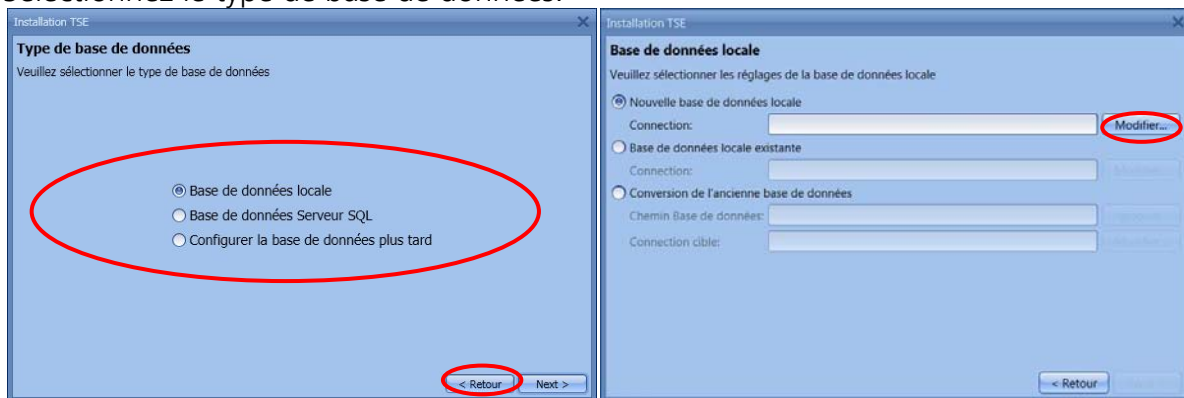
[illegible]

Installation TSE

Type de base de données

Veuillez sélectionner le type de base de données

Base de données locale

Base de données Serveur SQL

Configurer la base de données plus tard

< Retour

Next >

Installation TSE

Base de données locale

Veuillez sélectionner les réglages de la base de données locale

Nouvelle base de données locale

Connection:

Modifier...

Base de données locale existante

Connection:

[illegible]

Conversion de l'ancienne base de données

Chemin Base de données:

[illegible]

Connection cible:

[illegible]

< Retour

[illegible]